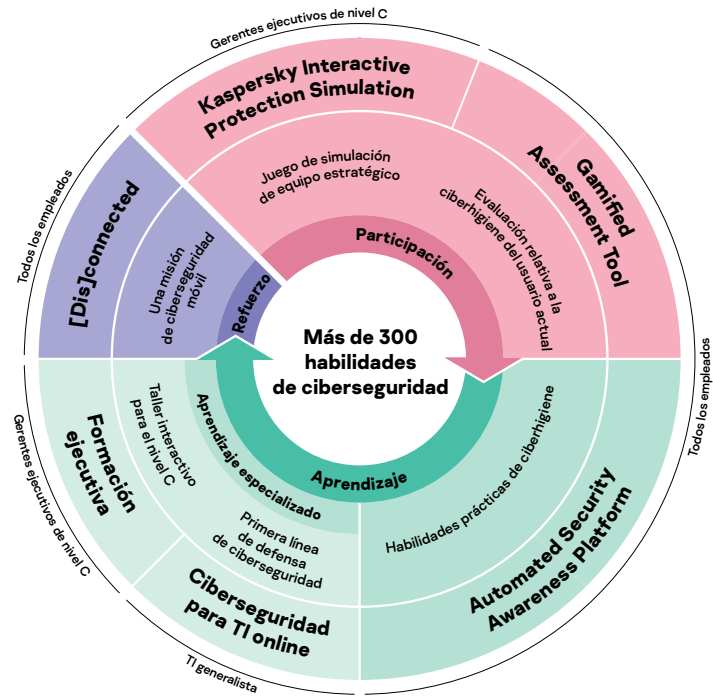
Gerentes ejecutivos de nivel C

Kaspersky Interactive Protection Simulation

Juego de simulación de equipo estratégico

Gamified Assessment Tool

Evaluación relativa a la ciberhigiene del usuario actual

Todos los empleados

[Dis]connected

Una misión de ciberseguridad móvil

Refuerzo

Participación

Más de 300 habilidades de ciberseguridad

Todos los empleados

Gerentes ejecutivos de nivel C

Formación ejecutiva

Taller interactivo para el nivel C

Aprendizaje especializado

Aprendizaje

Habilidades prácticas de ciberhigiene

Primera línea de defensa de ciberseguridad

Automated Security Awareness Platform

Ciberseguridad para TI online

TI generalista